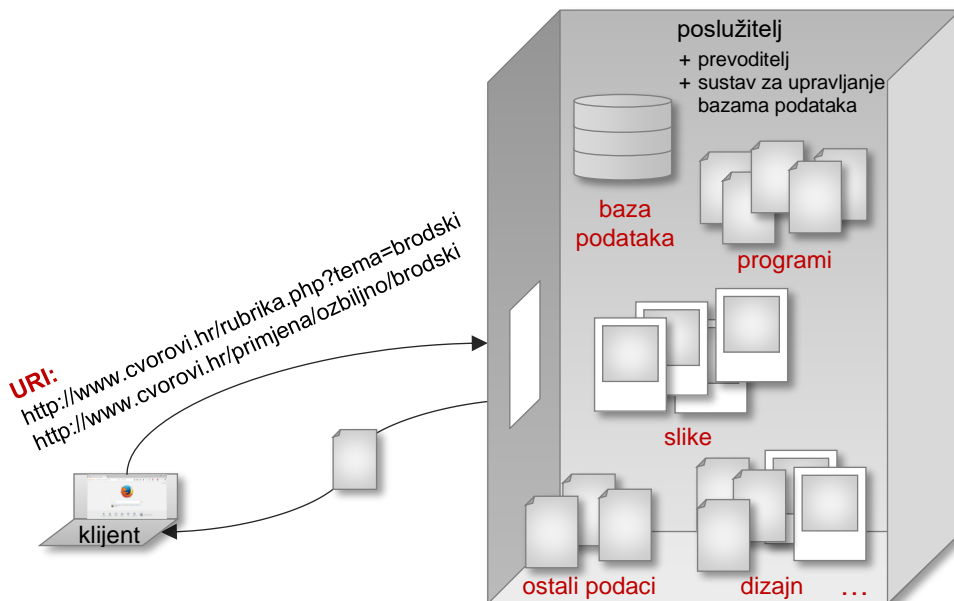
poslužitelj
+ prevoditelj
+ sustav za upravljanje bazama podataka

baza podataka

programi

slike

ostali podaci

dizajn

…

URI:
http://www.cvorovi.hr/rubrika.php?tema=brodski
http://www.cvorovi.hr/primjena/ozbiljno/brodski

klijent